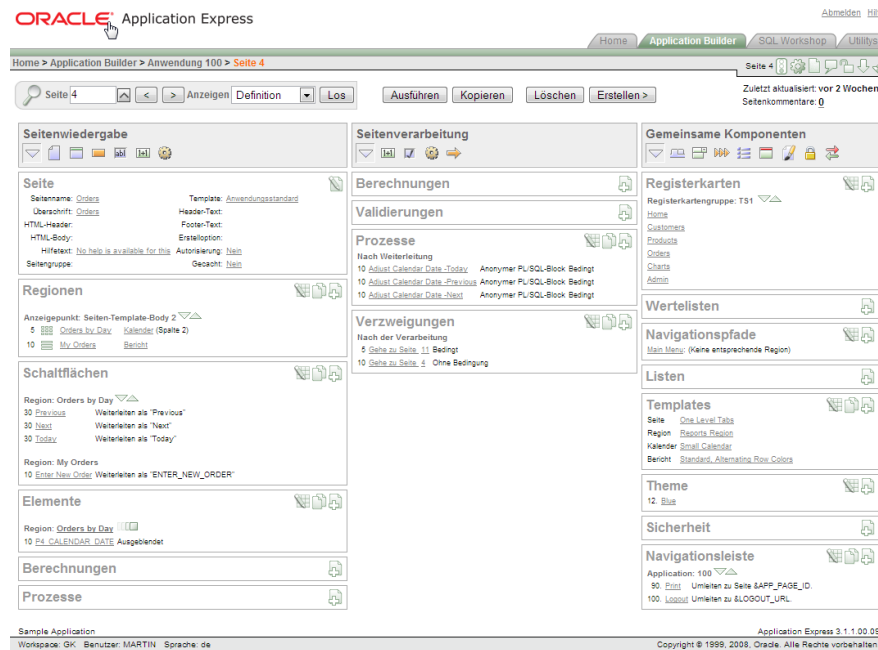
ORACLE Application Express

Abmelden Hil

Home | Application Builder | SQL Workshop | Utilitys

Home > Application Builder > Anwendung 100 > Seite 4

Seite 4

Seite 4 | < | > | Anzeigen Definition | Los

Ausführen | Kopieren | Löschen | Erstellen >

Zuletzt aktualisiert: vor 2 Wochen
Seitenkommentare: 0

Seitenwiedergabe

Seite

Seitenname: Orders
Überschrift: Orders
HTML-Header:
HTML-Body:
Hilfetext: No help is available for this
Seitengruppe:
Template: Anwendungsstandard
Header-Text:
Footer-Text:
Erstelloption:
Autorisierung: Nein
Gecacht: Nein

Regionen

Anzeigepunkt: Seiten-Template-Body 2
5 Orders by Day Kalender (Spalte 2)
10 My Orders Bericht

Schaltflächen

Region: Orders by Day
30 Previous Weiterleiten als "Previous"
30 Next Weiterleiten als "Next"
30 Today Weiterleiten als "Today"

Region: My Orders
10 Enter New Order Weiterleiten als "ENTER_NEW_ORDER"

Elemente

Region: Orders by Day
10 P4_CALENDAR_DATE Ausgeblendet

Berechnungen

Prozesse

Seitenverarbeitung

Berechnungen

Validierungen

Prozesse

Nach Weiterleitung
10 Adjust Calendar Date -Today Anonymer PL/SQL-Block Bedingt
10 Adjust Calendar Date -Previous Anonymer PL/SQL-Block Bedingt
10 Adjust Calendar Date -Next Anonymer PL/SQL-Block Bedingt

Verzweigungen

Nach der Verarbeitung
5 Gehe zu Seite 11 Bedingt
10 Gehe zu Seite 4 Ohne Bedingung

Gemeinsame Komponenten

Registerkarten

Registerkartengruppe: TS1
Home
Customers
Products
Orders
Charts
Admin

Wertelisten

Navigationspfade

Main Menu: (Keine entsprechende Region)

Listen

Templates

Seite One Level Tabs
Region Reports Region
Kalender Small Calendar
Bericht Standard, Alternating Row Colors

Theme

12. Blue

Sicherheit

Navigationsleiste

Application: 100
90. Print Umleiten zu Seite &APP_PAGE_ID.
100. Logout Umleiten zu &LOGOUT_URL.

Sample Application
Workspace: GK Benutzer: MARTIN Sprache: de

Application Express 3.1.1.00.0
Copyright © 1999, 2008, Oracle. Alle Rechte vorbehalten